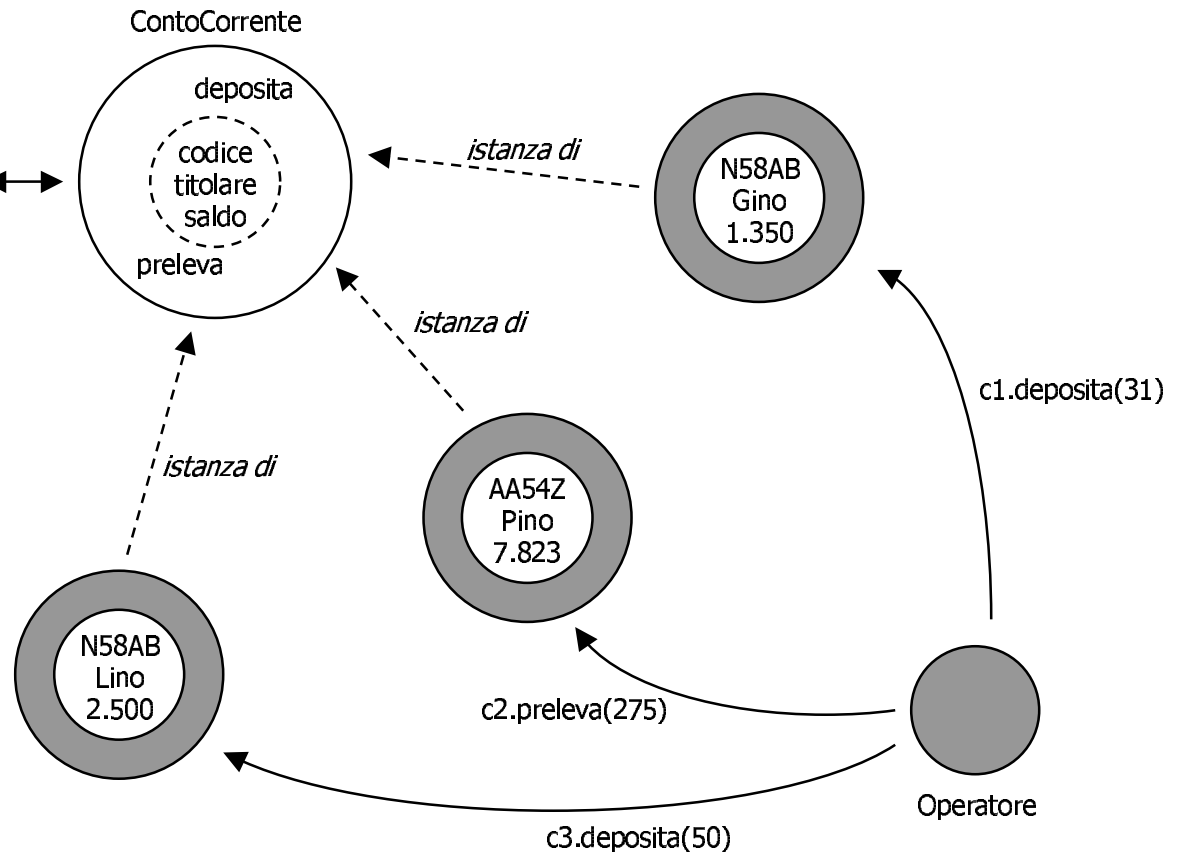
ContoCorrente

deposita

codice
titolare
saldo

preleva

istanza di

N58AB
Gino
1.350

istanza di

c1.deposita(31)

istanza di

AA54Z
Pino
7.823

N58AB
Lino
2.500

c2.preleva(275)

Operatore

c3.deposita(50)